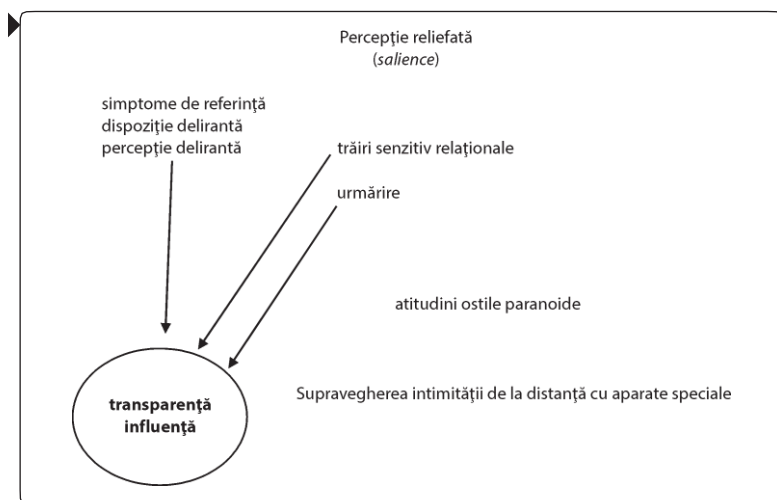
Percepție reliefată
(*salience*)

simptome de referință
dispoziție delirantă
percepție delirantă

trăiri senzitiv relaționale

urmărire

atitudini ostile paranoide

**transparență influență**

Supravegherea intimității de la distanță cu aparate speciale